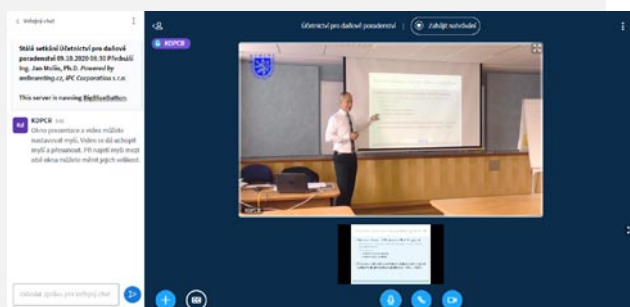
< Veřejný chat

Stálé setkání Účetnictví pro daňové poradenství 09.10.2020 09:30 Přednáší Ing. Jan Molín, Ph.D. Powered by webinaring.cz, IPC Corporation s.r.o.

This server is running BigBlueButton.

KDPCR 9:41
Okno prezentace a videa můžete nastavovat myší. Video se dá uchopit myší a přesunout. Při najetí myší mezi obě okna můžete měnit jejich velikost.

Odeslat zprávu pro Veřejný chat

Účetnictví pro daňové poradenství | Zahájit nahrávání

KDPCR